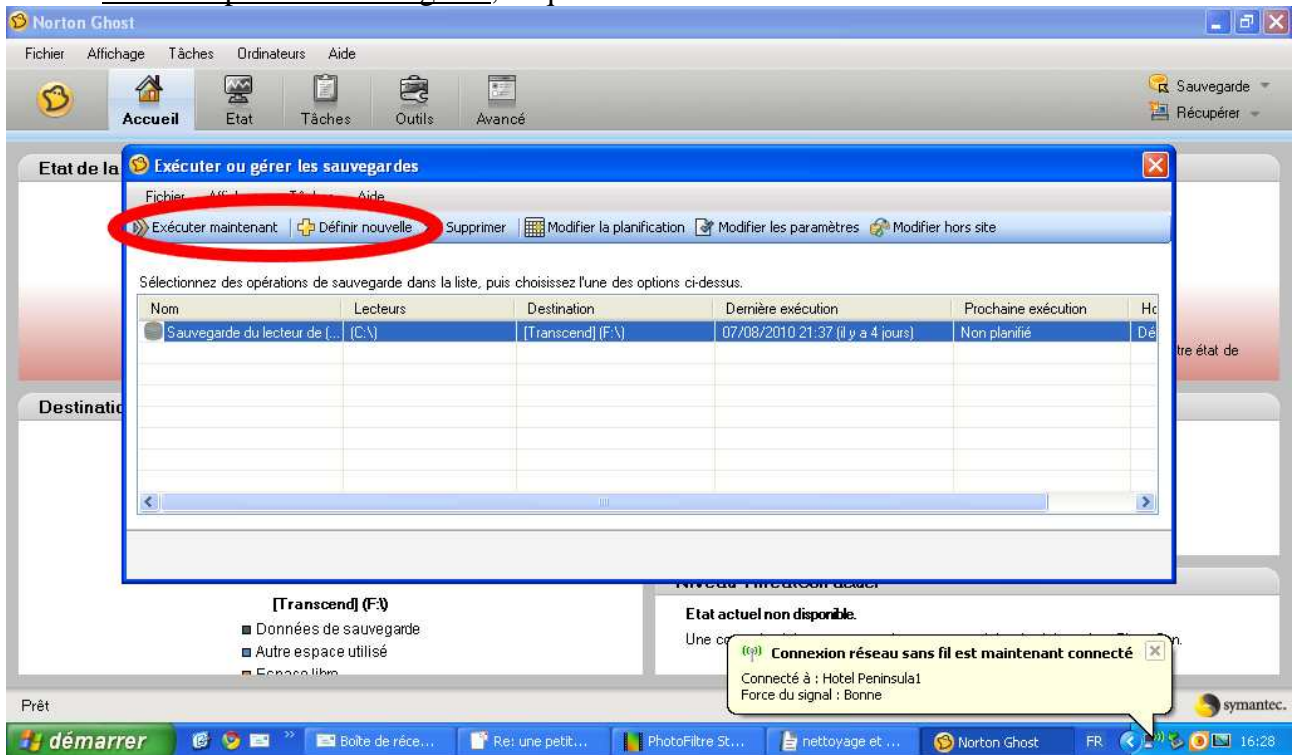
Norton Ghost

Fichier Affichage Tâches Ordinateurs Aide

Accueil Etat Tâches Outils Avancé

Sauvegarde
Récupérer

Etat de la

Exécuter ou gérer les sauvegardes

Fichier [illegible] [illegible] Aide

Exécuter maintenant | Définir nouvelle | Supprimer | Modifier la planification | Modifier les paramètres | Modifier hors site

Sélectionnez des opérations de sauvegarde dans la liste, puis choisissez l'une des options ci-dessus.

| Nom | Lecteurs | Destination | Dernière exécution | Prochaine exécution | Ho |
|---|---|---|---|---|---|
| Sauvegarde du lecteur de (... | (C:\) | [Transcend] (F:\) | 07/08/2010 21:37 (il y a 4 jours) | Non planifié | Dé |

tre état de

Destinatio

[Transcend] (F:\)
Données de sauvegarde
Autre espace utilisé
Espace libre

Etat actuel non disponible.
Une co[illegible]

Connexion réseau sans fil est maintenant connecté
Connecté à : Hotel Peninsula1
Force du signal : Bonne

Prêt

symantec.

démarrer | Boîte de réce... | Re: une petit... | PhotoFiltre St... | nettoyage et ... | Norton Ghost | FR | 16:28